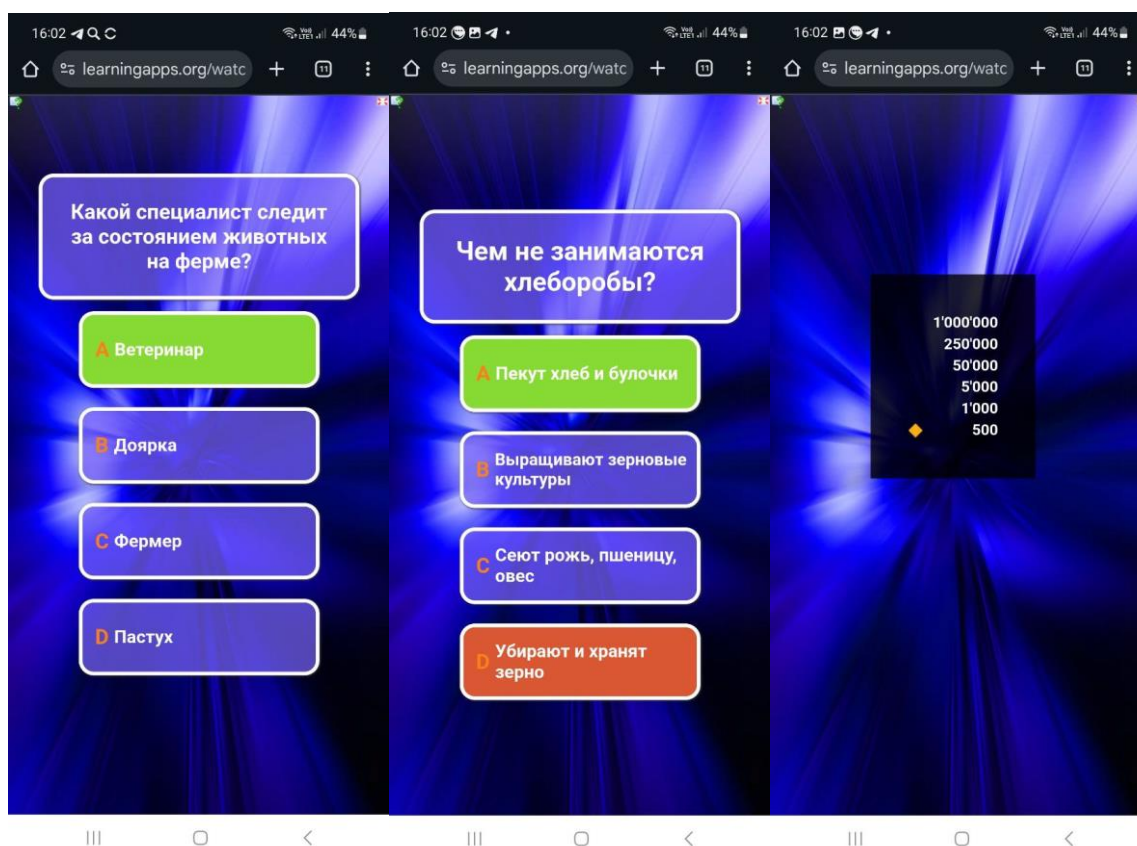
16:02
44%
learningapps.org/watc
+
11

Какой специалист следит за состоянием животных на ферме?

A Ветеринар

B Доярка

C Фермер

D Пастух

16:02
44%
learningapps.org/watc
+
11

Чем не занимаются хлеборобы?

A Пекут хлеб и булочки

B Выращивают зерновые культуры

C Сеют рожь, пшеницу, овес

D Убирают и хранят зерно

16:02
44%
learningapps.org/watc
+
11

1'000'000
250'000
50'000
5'000
1'000
500